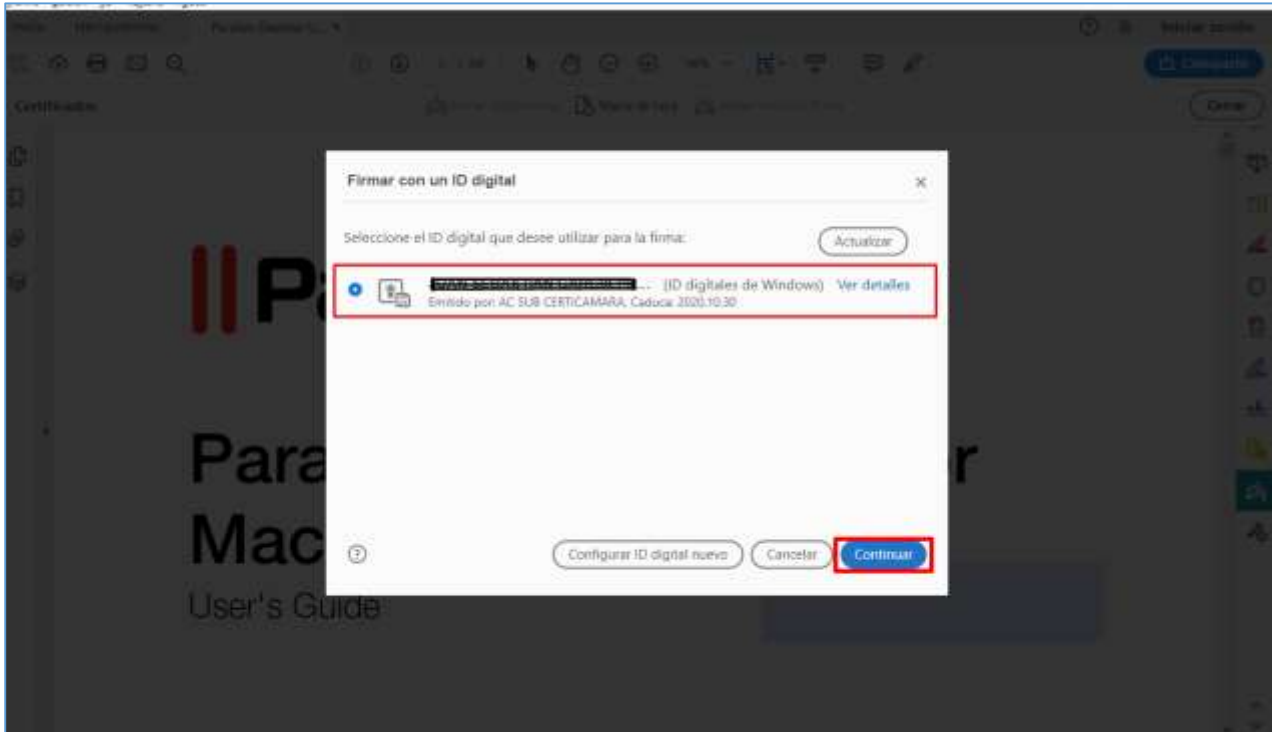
Inicio Herramientas Parallels Desktop U... × Iniciar sesión

Compartir

Certificados Firmar digitalmente Marca de hora Validar todas las firmas Cerrar

Firmar con un ID digital ×

Seleccione el ID digital que desee utilizar para la firma:

Actualizar

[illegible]... (ID digitales de Windows) Ver detalles

Emitido por: AC SUB CERTICAMARA, Caduca: 2020.10.30

Configurar ID digital nuevo Cancelar Continuar

||Pa

Para r

Mac

User's Guide